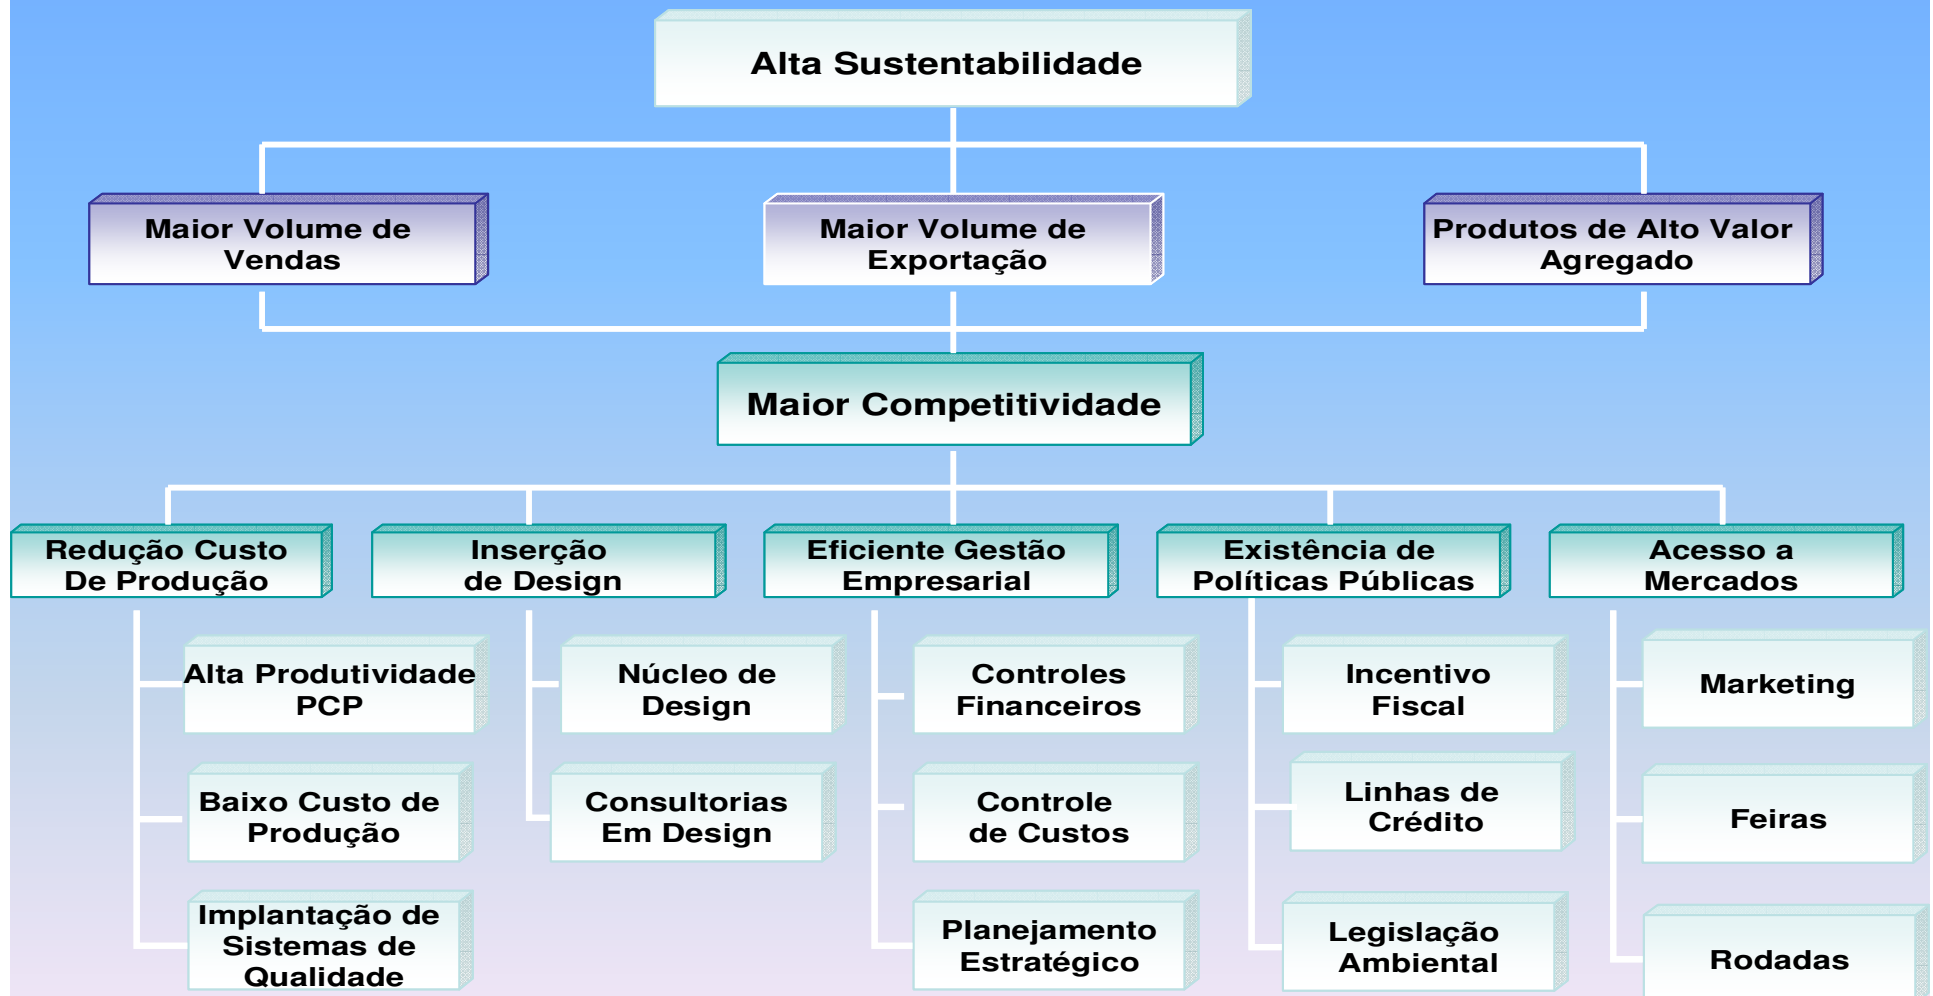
Alta Sustentabilidade

Maior Volume de Vendas

Maior Volume de Exportação

Produtos de Alto Valor Agregado

Maior Competitividade

Redução Custo De Produção

Inserção de Design

Eficiente Gestão Empresarial

Existência de Políticas Públicas

Acesso a Mercados

Alta Produtividade PCP

Baixo Custo de Produção

Implantação de Sistemas de Qualidade

Núcleo de Design

Consultorias Em Design

Controles Financeiros

Controle de Custos

Planejamento Estratégico

Incentivo Fiscal

Linhas de Crédito

Legislação Ambiental

Marketing

Feiras

Rodadas